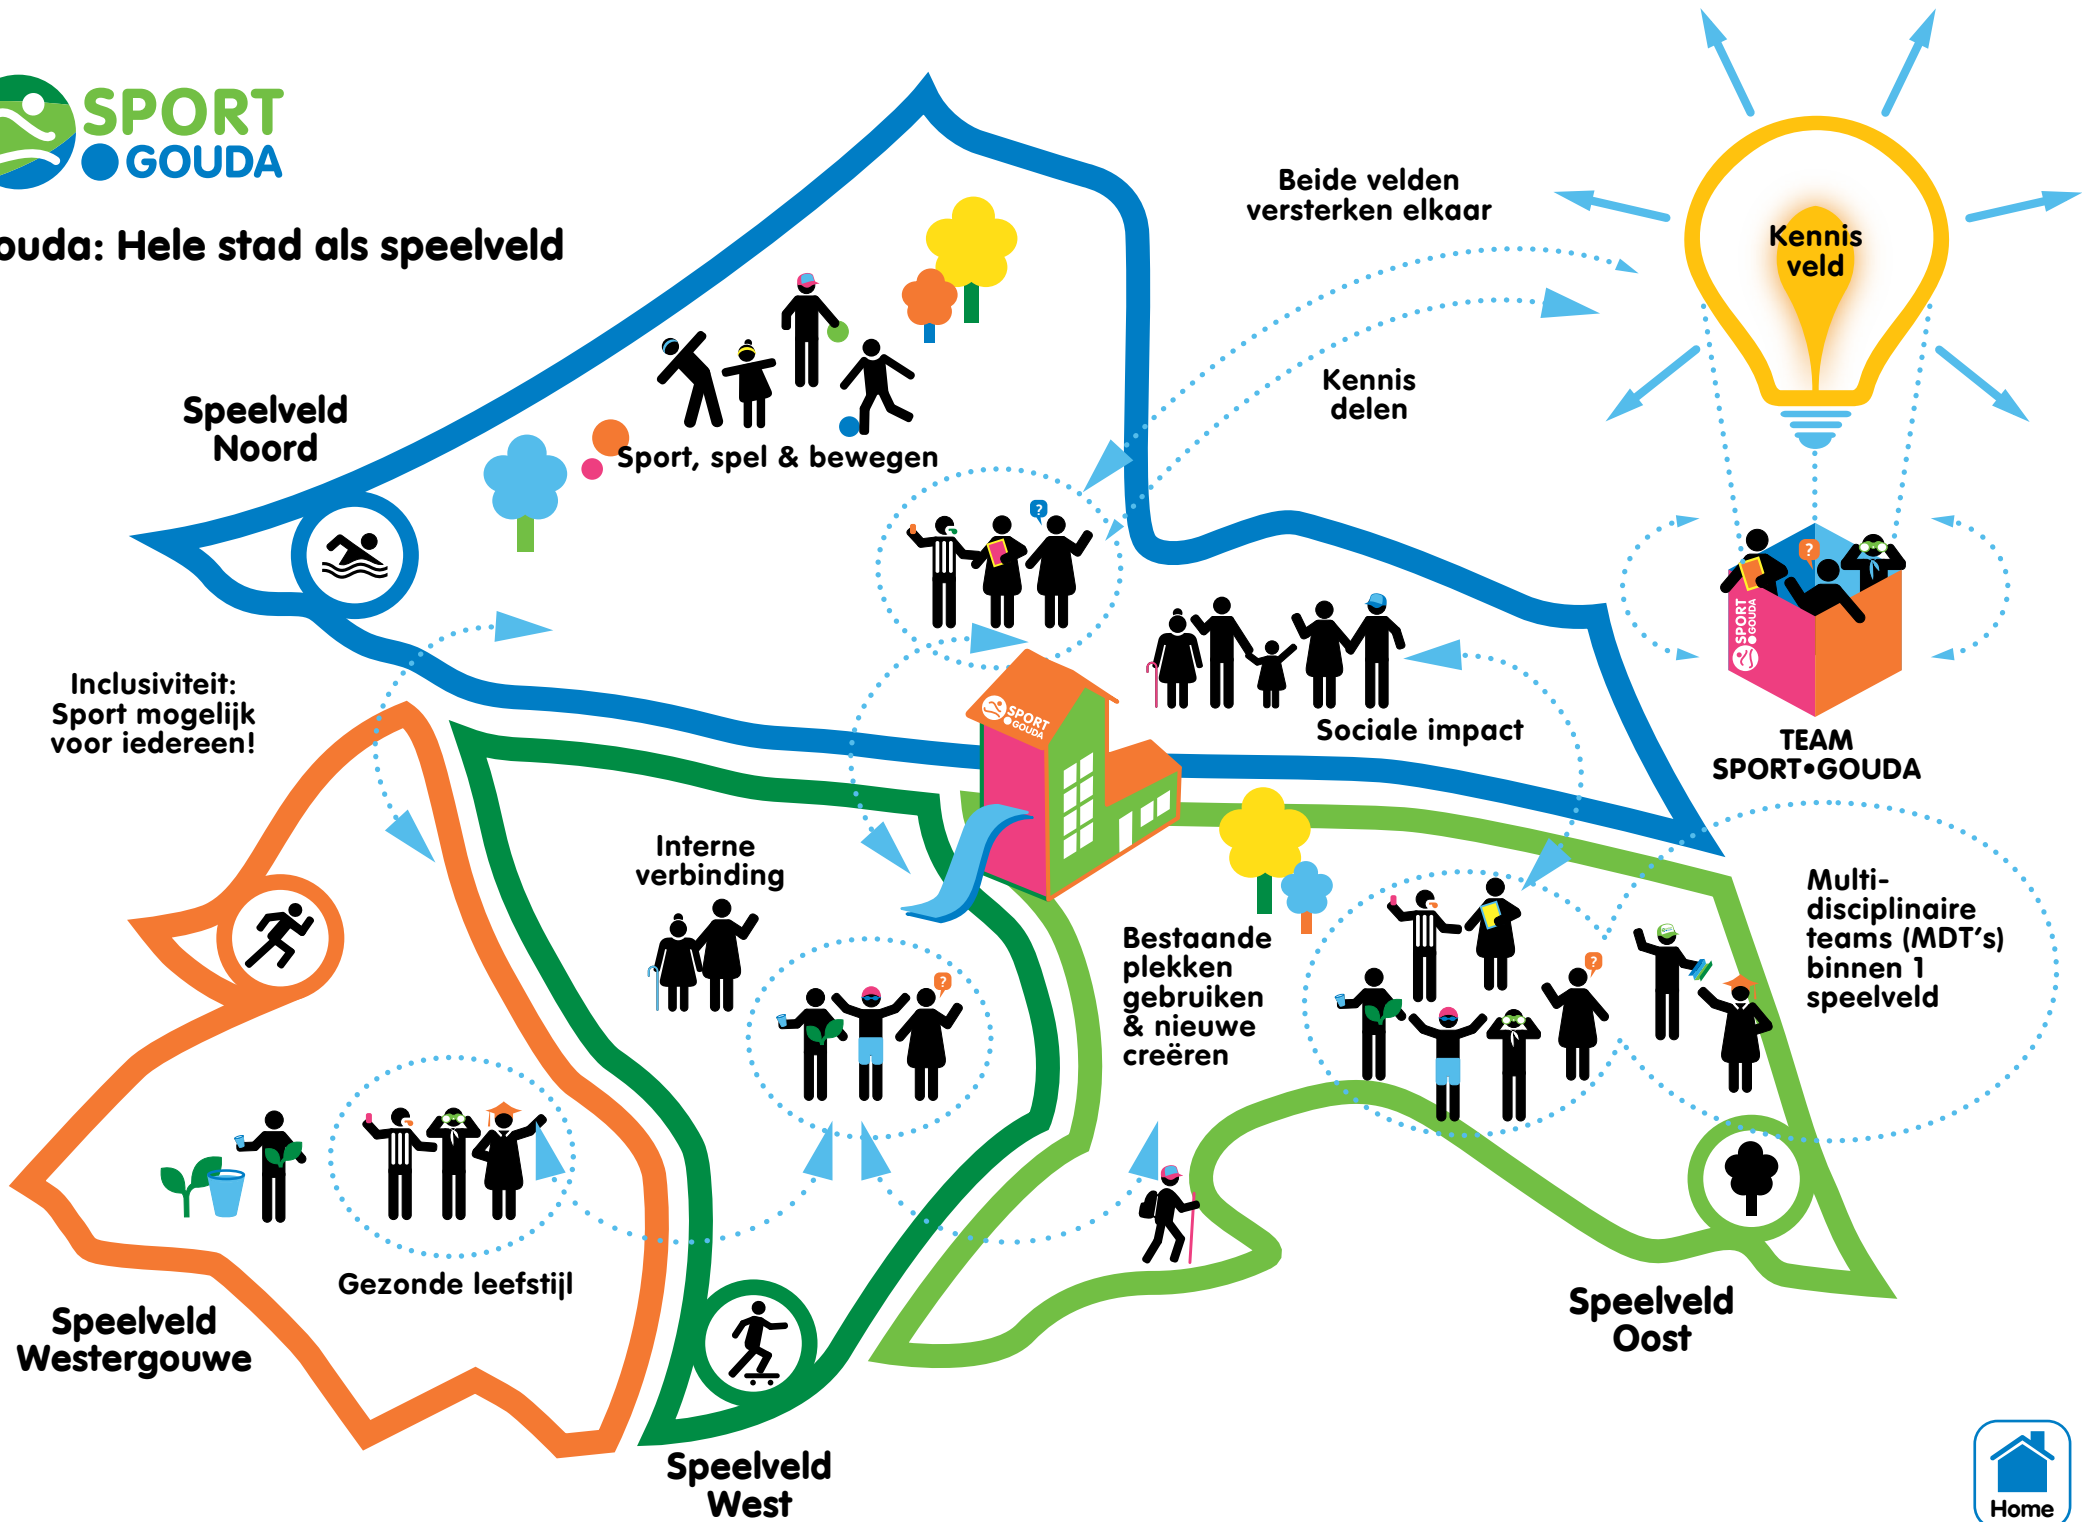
SPORT GOUDA

ouda: Hele stad als speelveld

Beide velden versterken elkaar

Kennis veld

Speelveld Noord

Sport, spel & bewegen

Kennis delen

Inclusiviteit: Sport mogelijk voor iedereen!

SPORT GOUDA

Sociale impact

TEAM SPORT•GOUDA

SPORT GOUDA

Interne verbinding

Bestaande plekken gebruiken & nieuwe creëren

Multi-disciplinaire teams (MDT's) binnen 1 speelveld

Gezonde leefstijl

Speelveld Westergouwe

Speelveld West

Speelveld Oost

Home